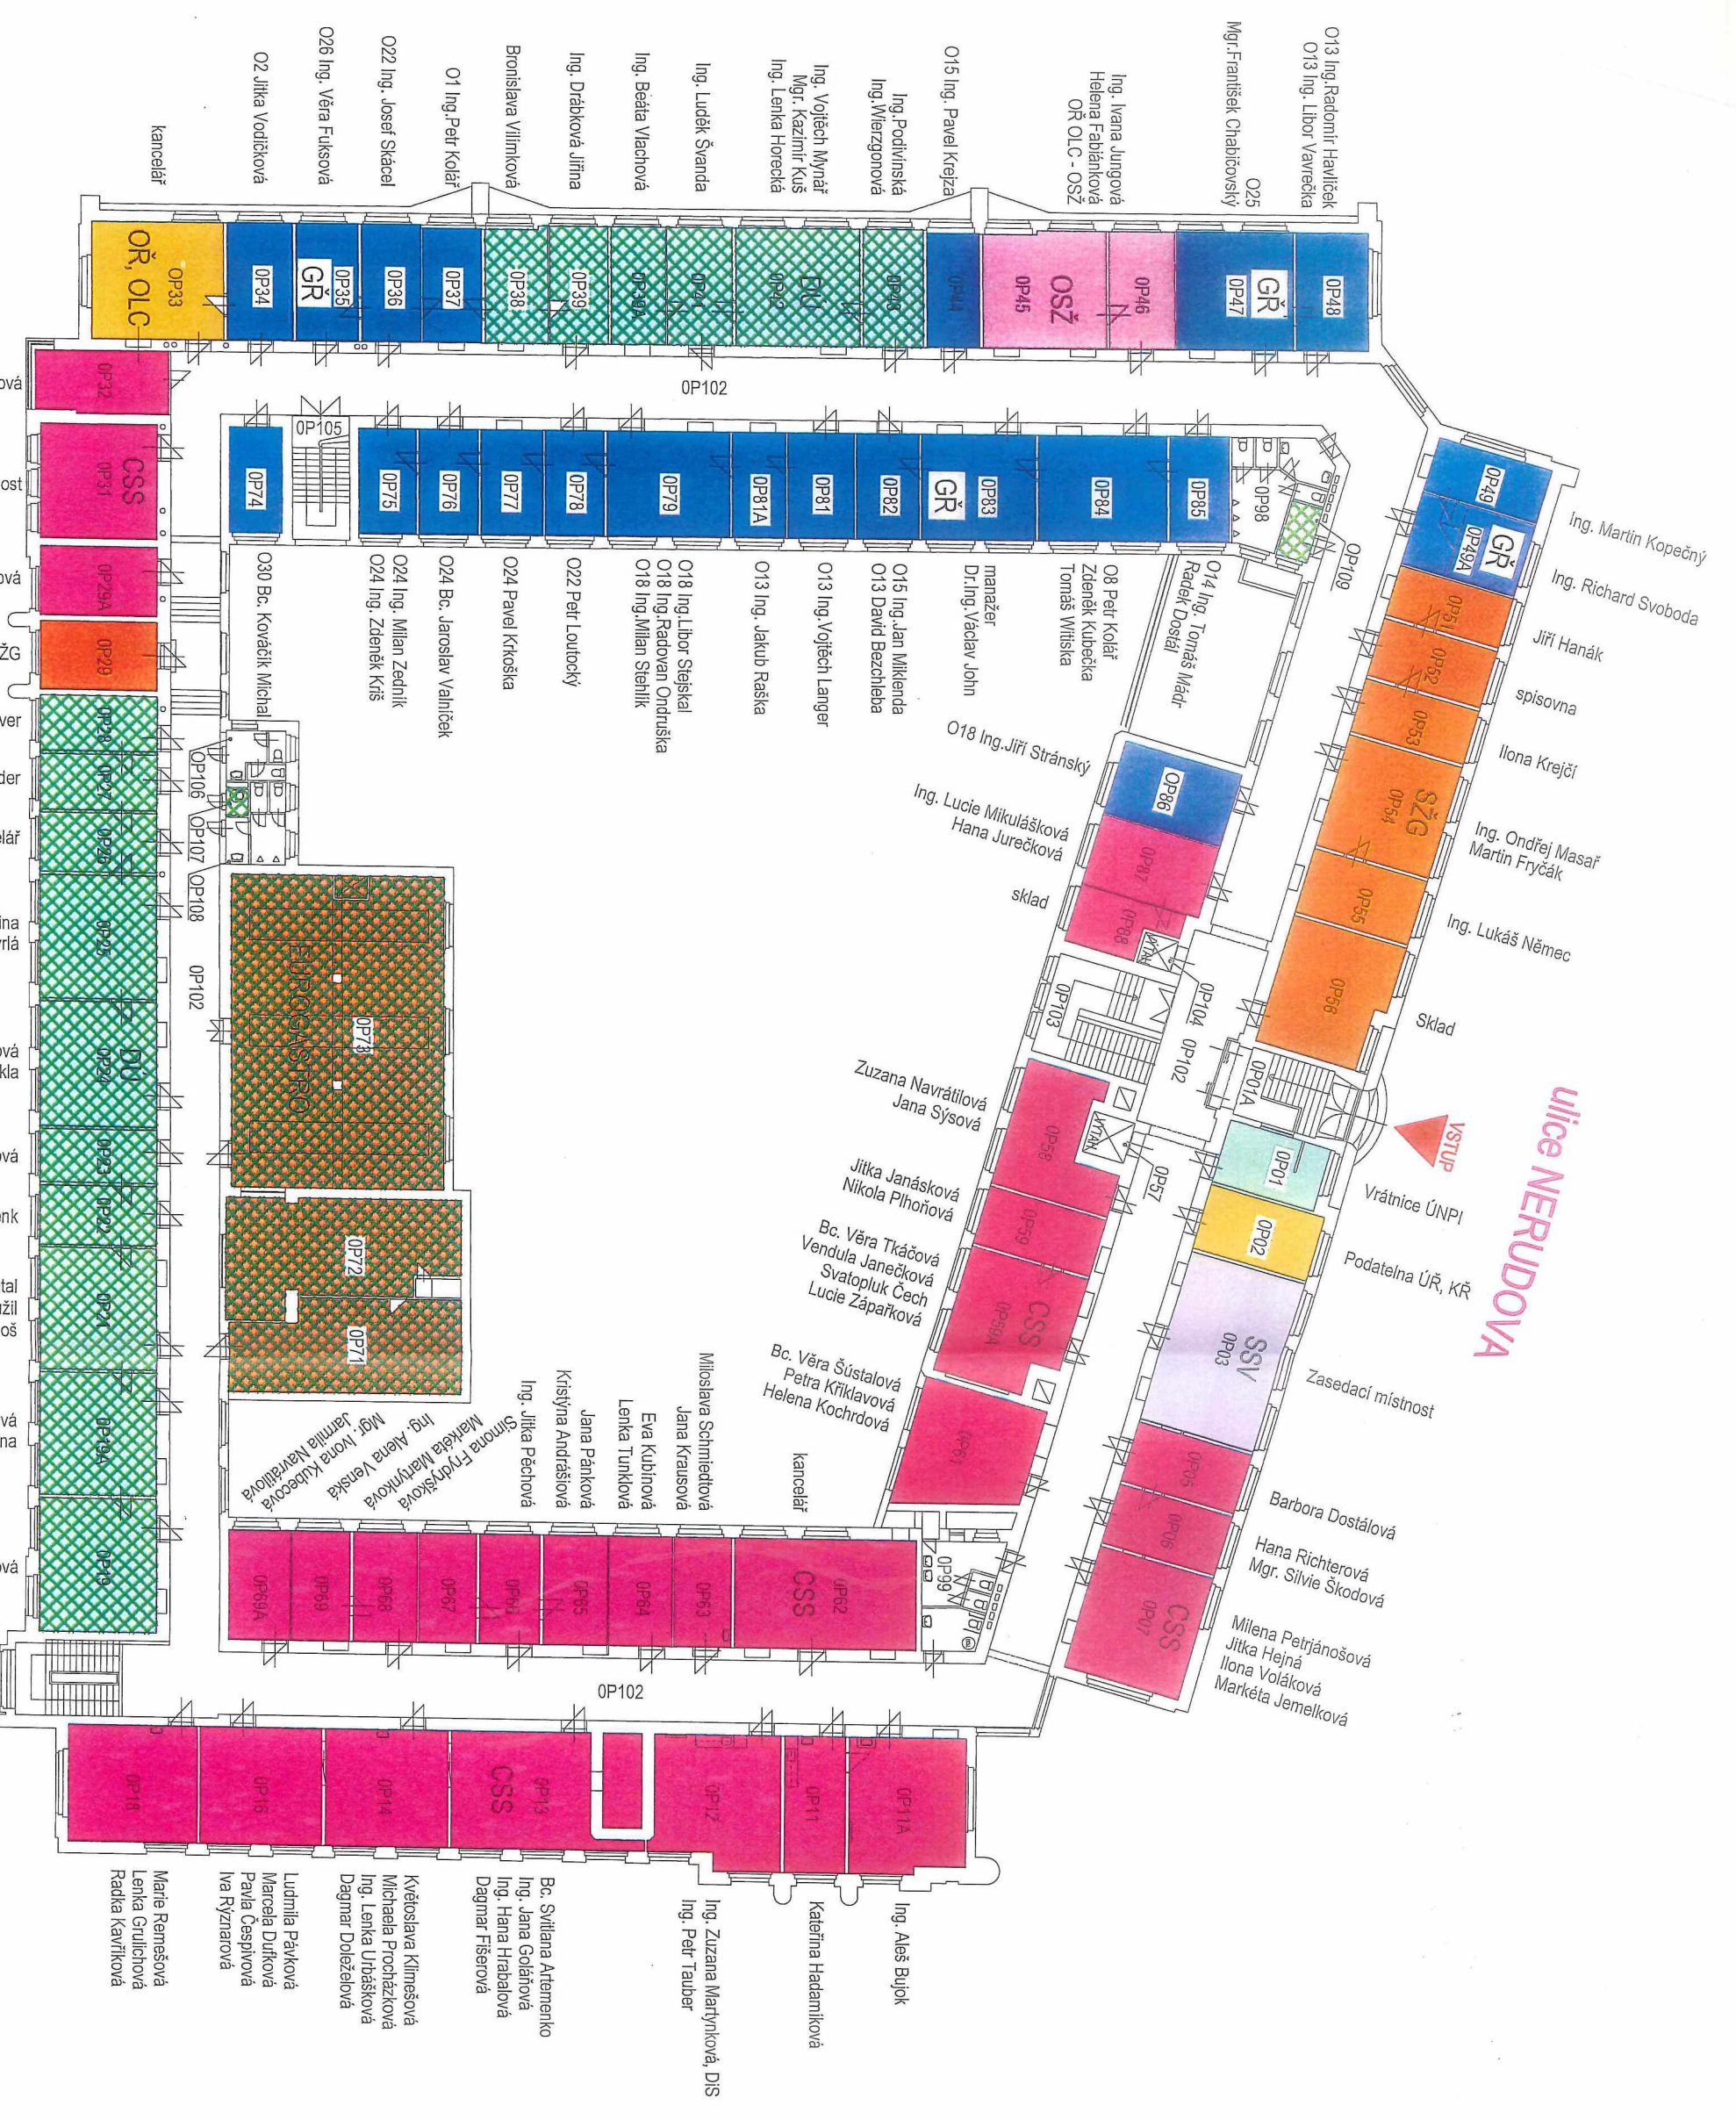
O13 Ing.Radomír Havlíček
O13 Ing. Libor Vavrečka

O25
Mgr.František Chabičovský

Ing. Ivana Jungová
Helena Fabiánková
OŘ OLC - OSŽ

O15 Ing. Pavel Krejza

Ing.Podivinská
Ing.Wierzgoňová

Ing. Vojtěch Mynář
Mgr. Kazimír Kuš
Ing. Lenka Horecká

Ing. Luděk Švanda

Ing. Beáta Vlachová

Ing. Drábková Jiřina

Bronislava Vilímková

O1 Ing.Petr Kolář

O22 Ing. Josef Skácel

O26 Ing. Věra Fuksová

O2 Jitka Vodičková

kancelář

OP33 OŘ, OLC
OP34
OP35 GŘ
OP36
OP37
OP38
OP39
OP39A
OP41
OP42 DÚ
OP43
OP44
OP45 OSŽ
OP46
OP47 GŘ
OP48

OP102

OP105
OP74
OP75
OP76
OP77
OP78
OP79
OP81A
OP81
OP82
OP83 GŘ
OP84
OP85
OP98
OP109

O30 Bc. Kováčik Michal
O24 Ing. Milan Zedník
O24 Ing. Zdeněk Kříš
O24 Bc. Jaroslav Valníček
O24 Pavel Krkoška
O22 Petr Loutocký
O18 Ing.Libor Stejskal
O18 Ing.Radovan Ondruška
O18 Ing.Milan Stehlík
O13 Ing. Jakub Raška
O13 Ing.Vojtěch Langer
O15 Ing.Jan Miklenda
O13 David Bezchleba
manažer
Dr.Ing.Václav John
O8 Petr Kolář
Zdeněk Kubečka
Tomáš Witiska
O14 Ing. Tomáš Mádr
Radek Dostál

OP49
OP49A GŘ
Ing. Martin Kopečný
Ing. Richard Svoboda
OP51
Jiří Hanák
OP52
spisovna
OP53
Ilona Krejčí
OP54 SŽG
Ing. Ondřej Masař
Martin Fryčák
OP55
Ing. Lukáš Němec
OP56
Sklad

O18 Ing.Jiří Stránský
OP86
Ing. Lucie Mikulášková
Hana Jurečková
OP87
sklad
OP88
OP103
OP104
OP102
OP01A

ulice NERUDOVA
VSTUP

Zuzana Navrátilová
Jana Sýsová
OP58
OP57
OP01
Vrátnice ÚNPI
Jitka Janásková
Nikola Plhoňová
OP59
OP02
Podatelna ÚŘ, KŘ
Bc. Věra Tkáčová
Vendula Janečková
Svatopluk Čech
Lucie Zápařková
OP59A CSS
OP03 SSV
Zasedací místnost
Bc. Věra Šústalová
Petra Křiklavová
Helena Kochrdová
OP61
OP05
Barbora Dostálová
OP06
Hana Richterová
Mgr. Silvie Škodová
OP07 CSS
Milena Petrjánošová
Jitka Hejná
Ilona Voláková
Markéta Jemelková

OP32
OP31 CSS
OP29A
OP29
OP28
OP27
OP26
OP25
OP24 DÚ
OP23
OP22
OP21
OP19A
OP19
OP106
OP107
OP108
OP102
OP73
EUROGASTRO
OP72
OP71

kancelář
Miloslava Schmiedtová
Jana Krausová
Eva Kubínová
Lenka Tunklová
Jana Pánková
Kristýna Andrášiová
Ing. Jitka Pěchová
Simona Frydrýšková
Markéta Martýnková
Ing. Alena Venská
Mgr. Ivona Kubecová
Jarmila Navrátilová

OP69A
OP69
OP68
OP67
OP66
OP65
OP64
OP63
OP62 CSS
OP99

OP102

OP18
OP16
OP14
OP13 CSS
OP12
OP11
OP11A

Marie Remešová
Lenka Grulichová
Radka Kavříková
Ludmila Pávková
Marcela Dufková
Pavla Čespivová
Iva Rýznarová
Květoslava Klimešová
Michaela Procházková
Ing. Lenka Urbášková
Dagmar Doležalová
Bc. Svitlana Artemenko
Ing. Jana Goláňová
Ing. Hana Hrabalová
Dagmar Fišerová
Ing. Zuzana Martýnková, DiS
Ing. Petr Tauber
Kateřina Hadamíková
Ing. Aleš Bujok

ová
ost
ová
ŽG
ver
der
lář
ina
rlá
ová
kla
ová
nk
tal
žil
oš
vá
na
ová